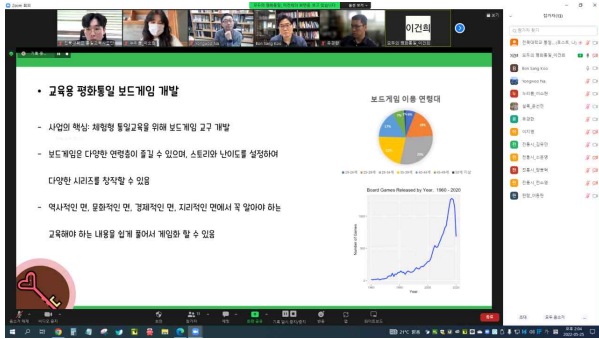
• 교육용 평화통일 보드게임 개발

- 사업의 핵심: 체험형 통일교육을 위해 보드게임 교구 개발

- 보드게임은 다양한 연령층이 즐길 수 있으며, 스토리와 난이도를 설정하여 다양한 시리즈를 창작할 수 있음

- 역사적인 면, 문화적인 면, 경제적인 면, 지리적인 면에서 꼭 알아야 하는 교육해야 하는 내용을 쉽게 풀어서 게임화 할 수 있음

보드게임 이용 연령대

Board Games Released by Year, 1900 - 2020

Number of Games

Year

이건희

Zoom 회의

참가자(9)

Bon Sang Koo

Yonghwa Nie

채팅

모두 음소거

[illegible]